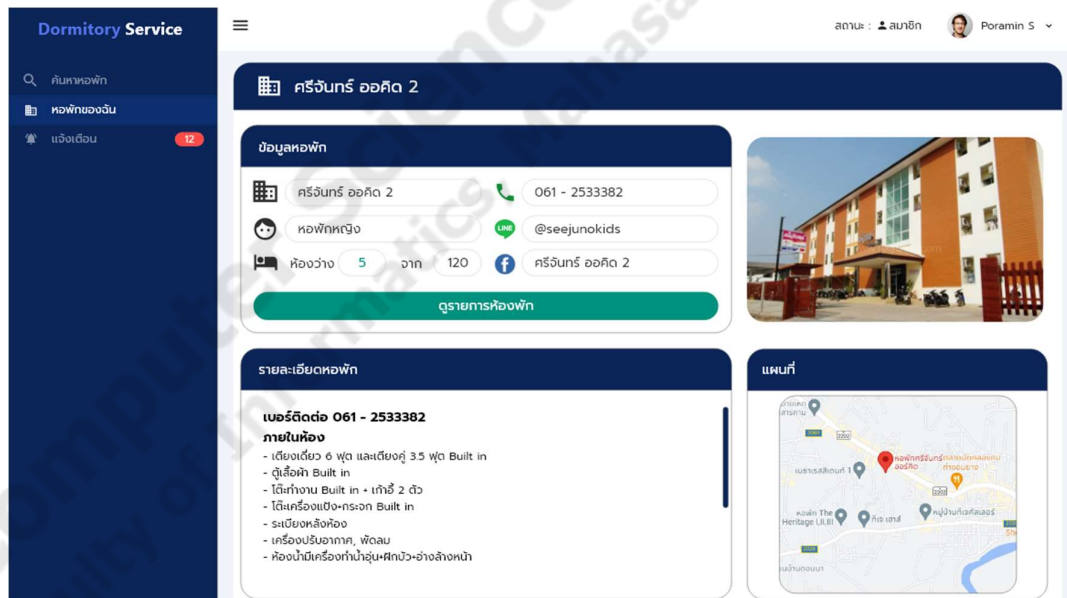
Dormitory Service

ค้นหาหอพัก
หอพักของฉัน
แจ้งเตือน 12

สถานะ : สมาชิก Poramin S

ศรีจันทร์ ออคิด 2

ข้อมูลหอพัก

ศรีจันทร์ ออคิด 2
061 - 2533382
หอพักหญิง
@seejunokids
ห้องว่าง 5 จาก 120
ศรีจันทร์ ออคิด 2
ดูรายการห้องพัก

รายละเอียดหอพัก

เบอร์ติดต่อ 061 - 2533382
ภายในห้อง
- เตียงเดี่ยว 6 ฟุต และเตียงคู่ 3.5 ฟุต Built in
- ตู้เสื้อผ้า Built in
- โต๊ะทำงาน Built in + เก้าอี้ 2 ตัว
- โต๊ะเครื่องแป้ง+กระจก Built in
- ระเบียงหลังห้อง
- เครื่องปรับอากาศ, พัดลม
- ห้องน้ำมีเครื่องทำน้ำอุ่น+ฝักบัว+อ่างล้างหน้า

แผนที่

หอพักศรีจันทร์ ออร์คิด
เมษาเรสซิเดนท์ 1
หอพัก The Heritage
ทีเจ เฮาส์